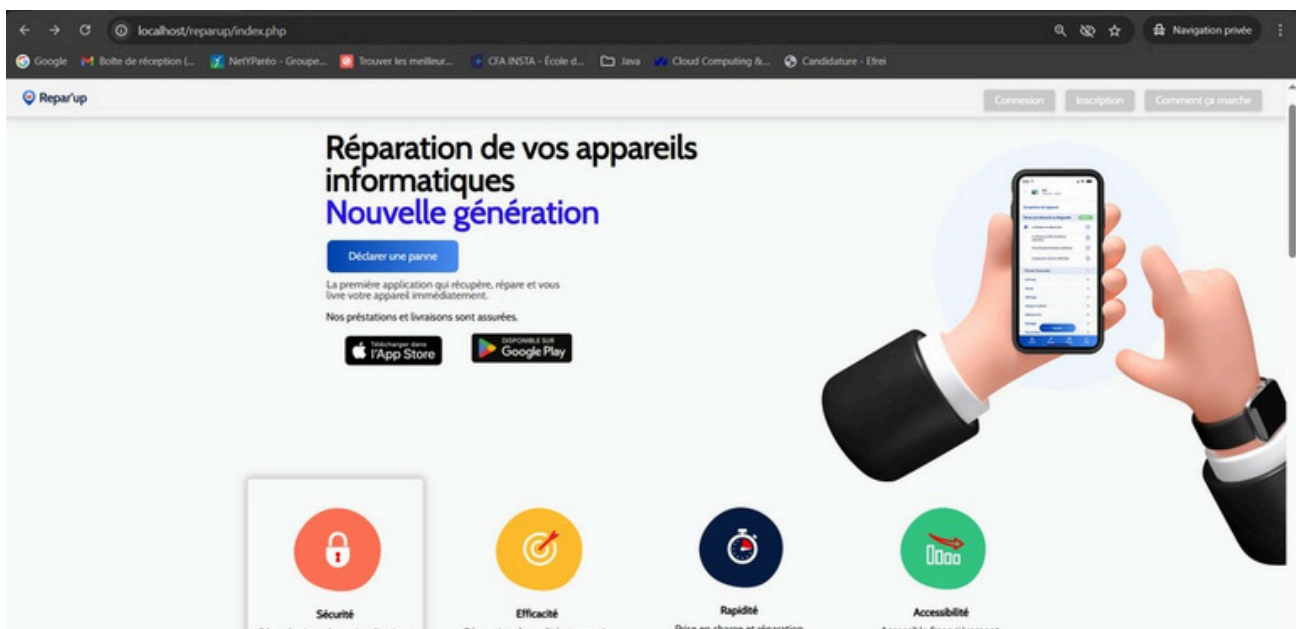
localhost/reparup/index.php

Navigation privée

Google | Boîte de réception (... | NetYParéo - Groupe... | Trouver les meilleur... | CFA INSTA - École d... | Java | Cloud Computing &... | Candidature - Efrei

Repar'up

Connexion | Inscription | Comment ça marche

Réparation de vos appareils informatiques
Nouvelle génération

Déclarer une panne

La première application qui récupère, répare et vous livre votre appareil immédiatement.

Nos préstations et livraisons sont assurées.

Télécharger dans l'App Store

DISPONIBLE SUR Google Play

Sécurité

Efficacité

Rapidité
Prise en charge et réparation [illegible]

Accessibilité
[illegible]